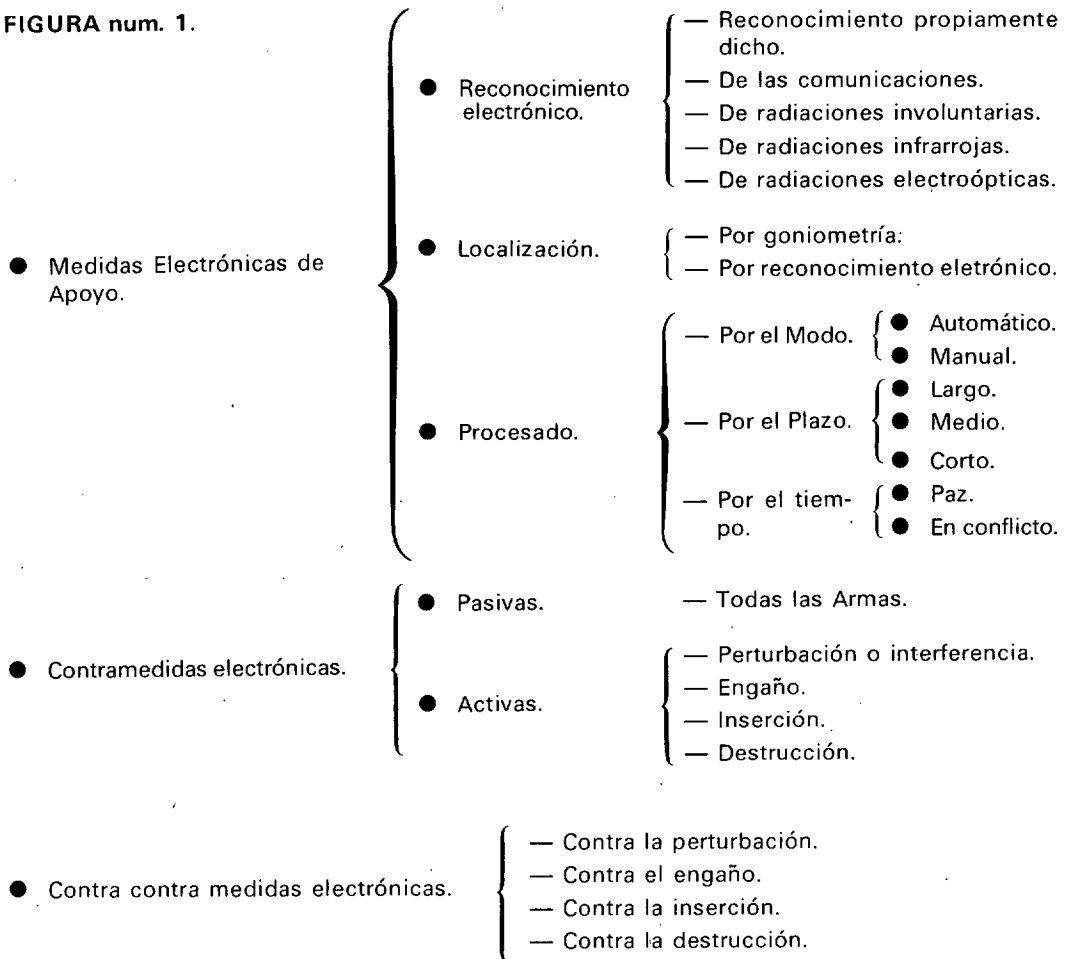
FIGURA num. 1.

● Medidas Electrónicas de Apoyo.

● Reconocimiento electrónico.
— Reconocimiento propiamente dicho.
— De las comunicaciones.
— De radiaciones involuntarias.
— De radiaciones infrarrojas.
— De radiaciones electroópticas.

● Localización.
— Por goniometría:
— Por reconocimiento eletrónico.

● Procesado.
— Por el Modo.
● Automático.
● Manual.
— Por el Plazo.
● Largo.
● Medio.
● Corto.
— Por el tiempo.
● Paz.
● En conflicto.

● Contramedidas electrónicas.

● Pasivas.
— Todas las Armas.

● Activas.
— Perturbación o interferencia.
— Engaño.
— Inserción.
— Destrucción.

● Contra contra medidas electrónicas.
— Contra la perturbación.
— Contra el engaño.
— Contra la inserción.
— Contra la destrucción.